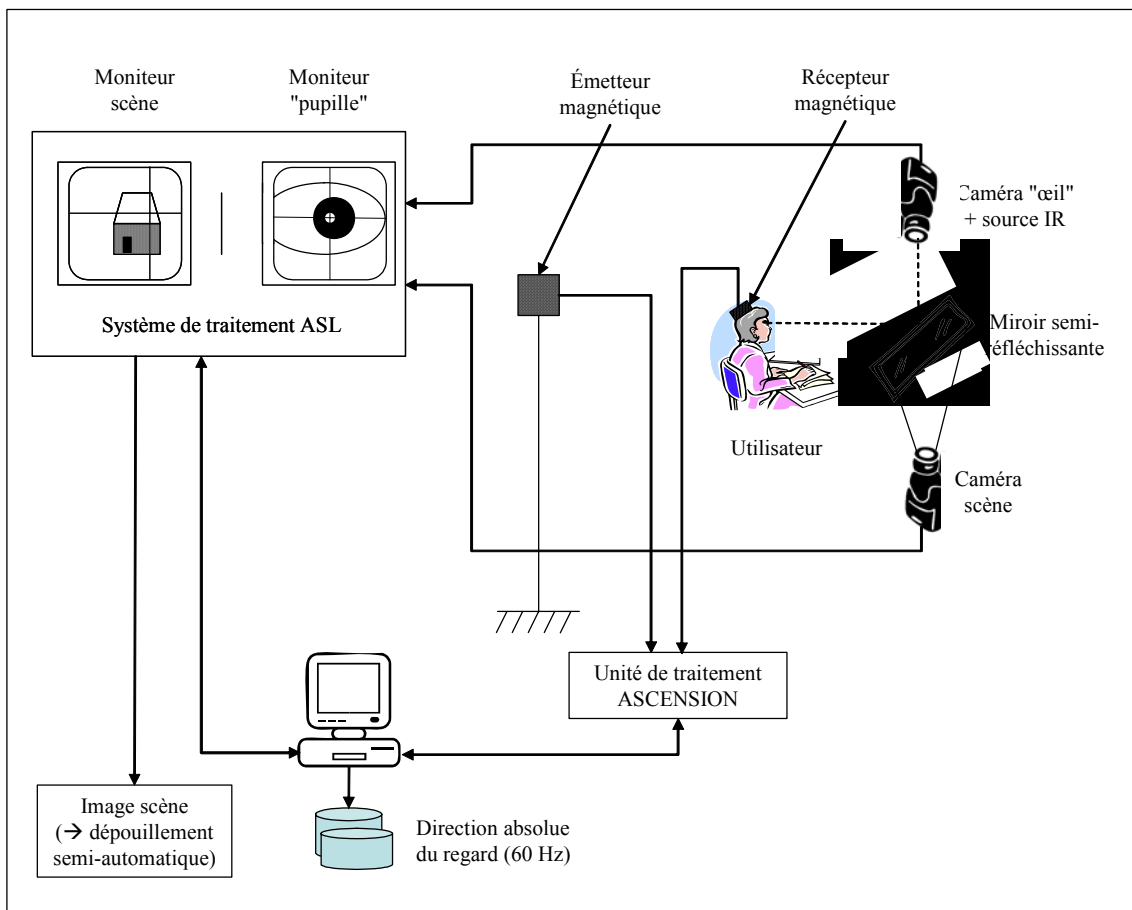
Moniteur scène

Moniteur "pupille"

Émetteur magnétique

Récepteur magnétique

Caméra "œil" + source IR

Système de traitement ASL

Miroir semi-réfléchissante

Utilisateur

Caméra scène

Unité de traitement ASCENSION

Image scène (→ dépouillement semi-automatique)

Direction absolue du regard (60 Hz)